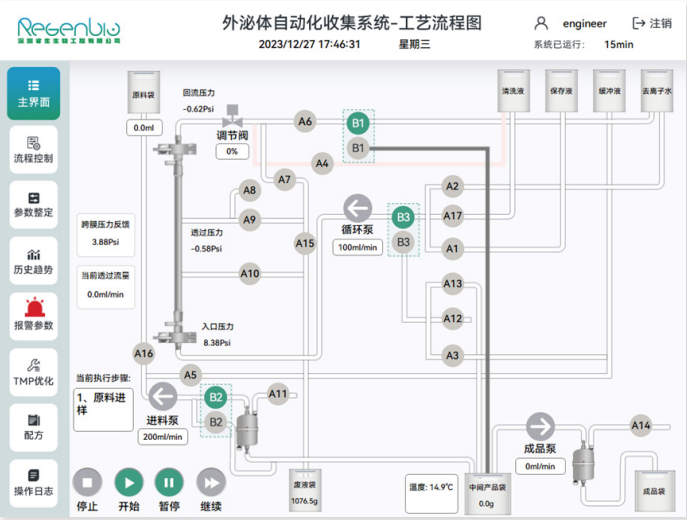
Regenbio
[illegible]

外泌体自动化收集系统-工艺流程图

2023/12/27 17:46:31 星期三

engineer
注销
系统已运行: 15min

主界面
流程控制
参数整定
历史趋势
报警参数
TMP优化
配方
操作日志

原料袋
0.0ml

回流压力
-0.62Psi

调节阀
0%

A6
B1
B1
A4
A7
A8
A9

跨膜压力反馈
3.88Psi

透过压力
-0.58Psi

A15

循环泵
100ml/min

B3
B3

A2
A17
A1

清洗液
保存液
缓冲液
去离子水

当前透过流量
0.0ml/min

A10

A13
A12
A3

入口压力
8.38Psi

A16

当前执行步骤:
1、原料进样

A5
B2
B2
A11

进料泵
200ml/min

成品泵
0ml/min

A14

成品袋

停止
开始
暂停
继续

废液袋
1076.5g

温度: 14.9°C

中间产品袋
0.0g